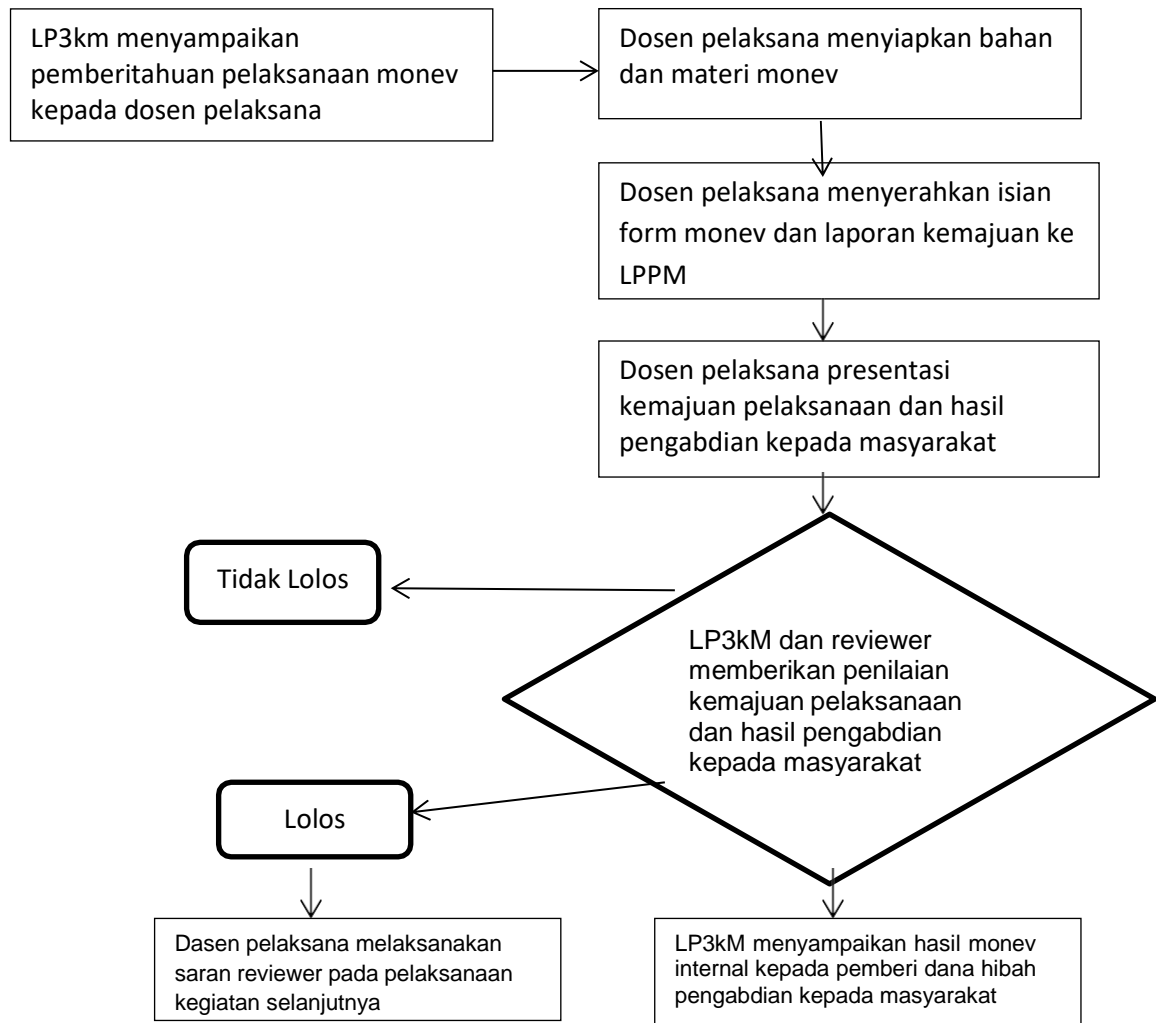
LP3km menyampaikan pemberitahuan pelaksanaan monev kepada dosen pelaksana

Dosen pelaksana menyiapkan bahan dan materi monev

Dosen pelaksana menyerahkan isian form monev dan laporan kemajuan ke LPPM

Dosen pelaksana presentasi kemajuan pelaksanaan dan hasil pengabdian kepada masyarakat

Tidak Lolos

LP3kM dan reviewer memberikan penilaian kemajuan pelaksanaan dan hasil pengabdian kepada masyarakat

Lolos

Dasen pelaksana melaksanakan saran reviewer pada pelaksanaan kegiatan selanjutnya

LP3kM menyampaikan hasil monev internal kepada pemberi dana hibah pengabdian kepada masyarakat